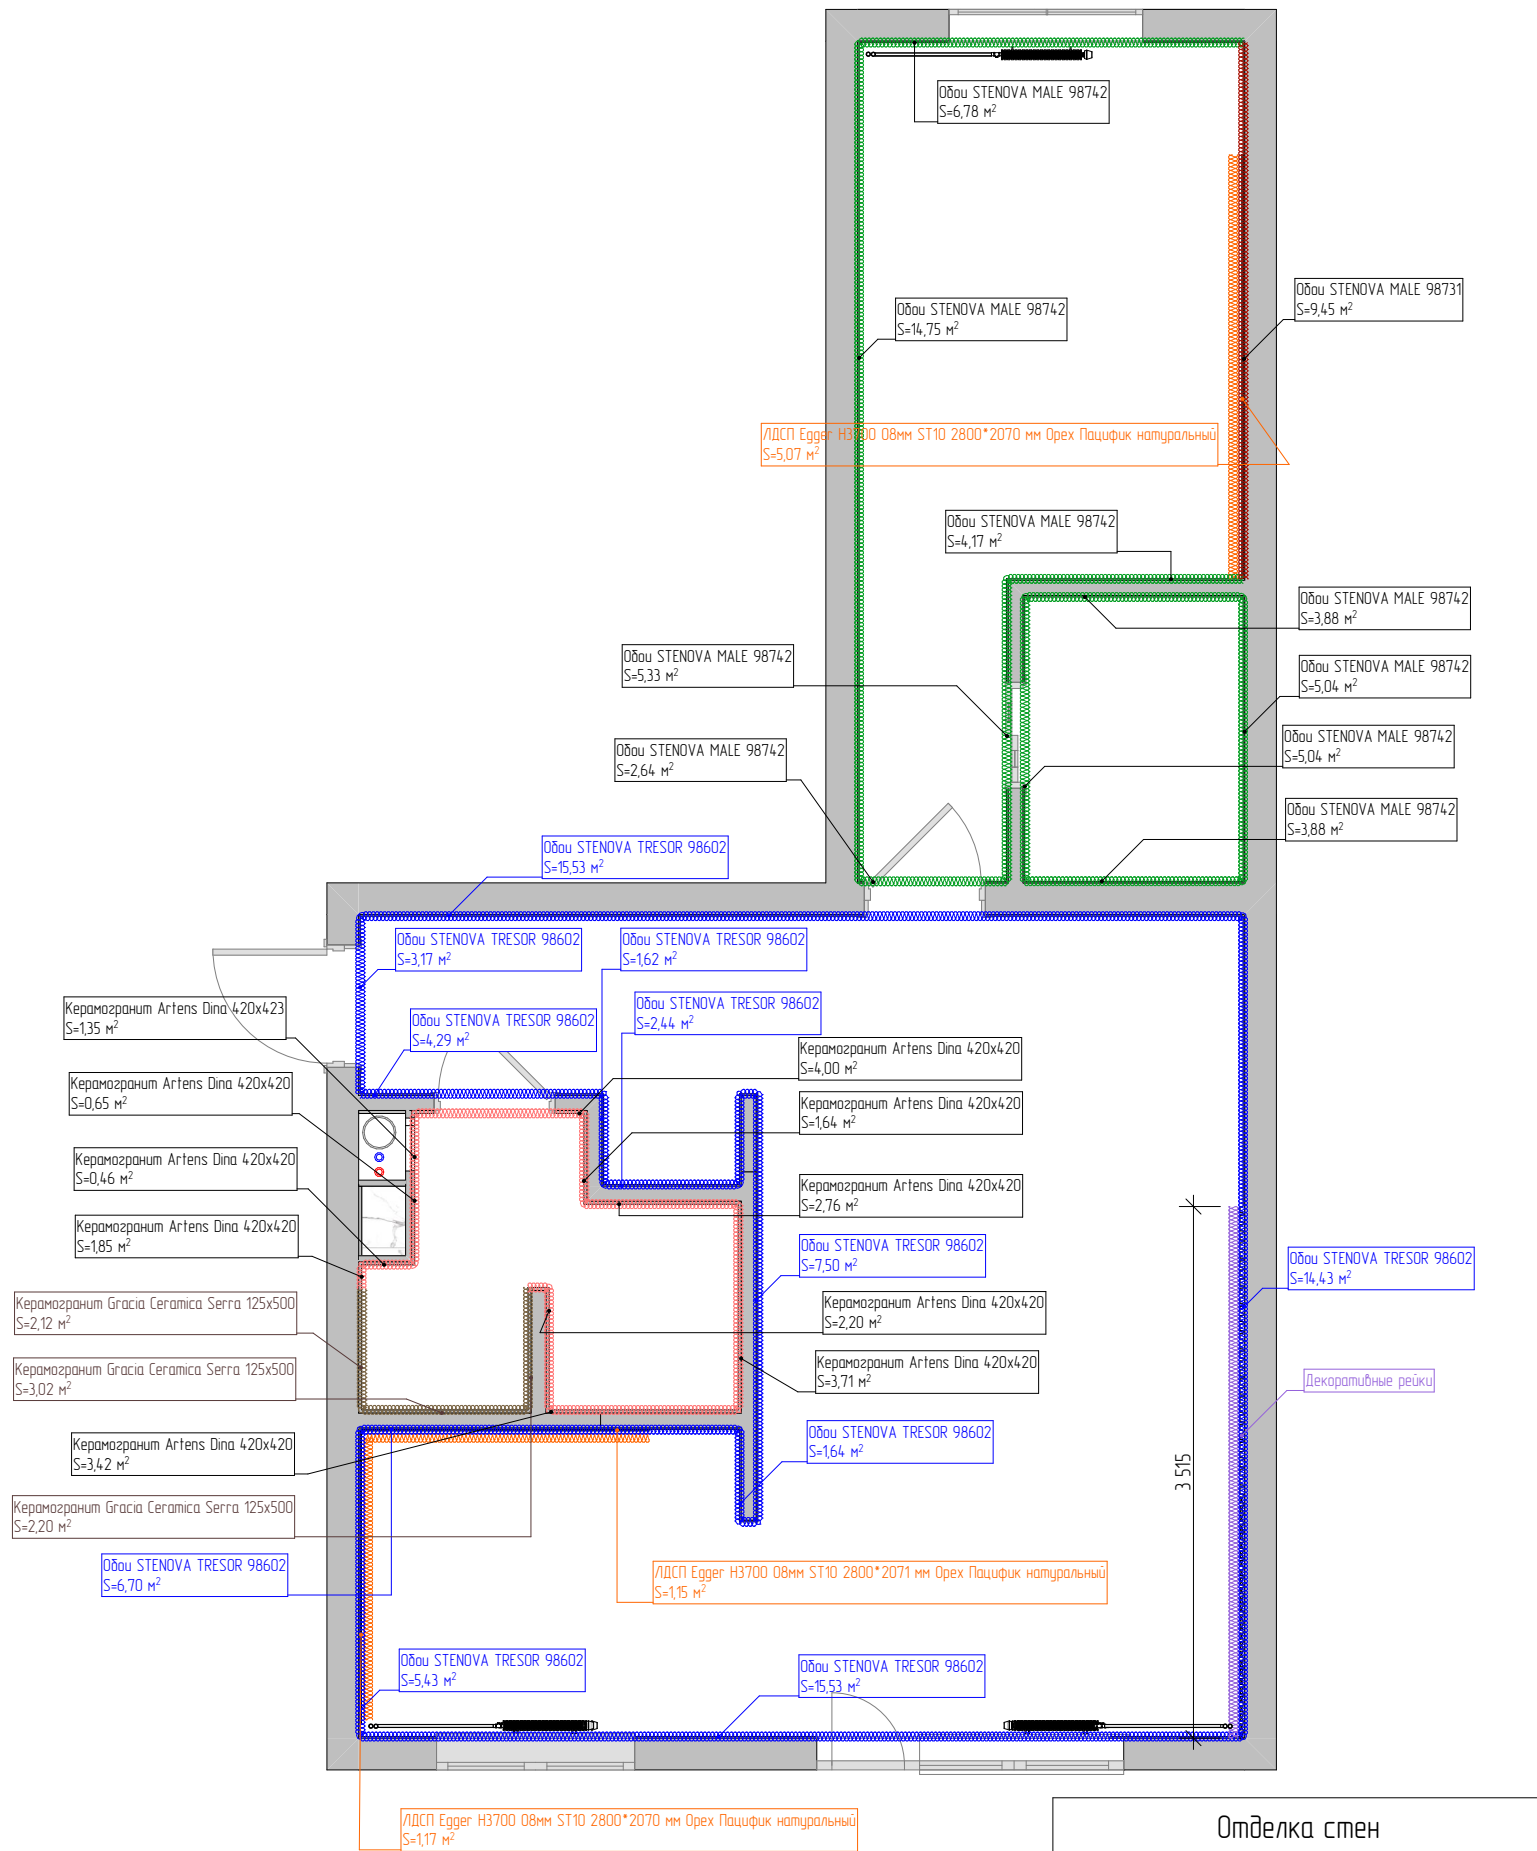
Обои STENOVA MALE 98742
S=6,78 м$^2$

Обои STENOVA MALE 98742
S=14,75 м$^2$

Обои STENOVA MALE 98731
S=9,45 м$^2$

ЛДСП Egger H3700 08мм ST10 2800*2070 мм Орех Пацифик натуральный
S=5,07 м$^2$

Обои STENOVA MALE 98742
S=4,17 м$^2$

Обои STENOVA MALE 98742
S=3,88 м$^2$

Обои STENOVA MALE 98742
S=5,33 м$^2$

Обои STENOVA MALE 98742
S=5,04 м$^2$

Обои STENOVA MALE 98742
S=5,04 м$^2$

Обои STENOVA MALE 98742
S=2,64 м$^2$

Обои STENOVA MALE 98742
S=3,88 м$^2$

Обои STENOVA TRESOR 98602
S=15,53 м$^2$

Обои STENOVA TRESOR 98602
S=3,17 м$^2$

Обои STENOVA TRESOR 98602
S=1,62 м$^2$

Керамогранит Artens Dina 420x423
S=1,35 м$^2$

Обои STENOVA TRESOR 98602
S=2,44 м$^2$

Обои STENOVA TRESOR 98602
S=4,29 м$^2$

Керамогранит Artens Dina 420x420
S=4,00 м$^2$

Керамогранит Artens Dina 420x420
S=0,65 м$^2$

Керамогранит Artens Dina 420x420
S=1,64 м$^2$

Керамогранит Artens Dina 420x420
S=0,46 м$^2$

Керамогранит Artens Dina 420x420
S=2,76 м$^2$

Керамогранит Artens Dina 420x420
S=1,85 м$^2$

Обои STENOVA TRESOR 98602
S=7,50 м$^2$

Обои STENOVA TRESOR 98602
S=14,43 м$^2$

Керамогранит Gracia Ceramica Serra 125x500
S=2,12 м$^2$

Керамогранит Artens Dina 420x420
S=2,20 м$^2$

Керамогранит Gracia Ceramica Serra 125x500
S=3,02 м$^2$

Керамогранит Artens Dina 420x420
S=3,71 м$^2$

Декоративные рейки

Керамогранит Artens Dina 420x420
S=3,42 м$^2$

Обои STENOVA TRESOR 98602
S=1,64 м$^2$

3 515

Керамогранит Gracia Ceramica Serra 125x500
S=2,20 м$^2$

ЛДСП Egger H3700 08мм ST10 2800*2071 мм Орех Пацифик натуральный
S=1,15 м$^2$

Обои STENOVA TRESOR 98602
S=6,70 м$^2$

Обои STENOVA TRESOR 98602
S=5,43 м$^2$

Обои STENOVA TRESOR 98602
S=15,53 м$^2$

ЛДСП Egger H3700 08мм ST10 2800*2070 мм Орех Пацифик натуральный
S=1,17 м$^2$

Отделка стен